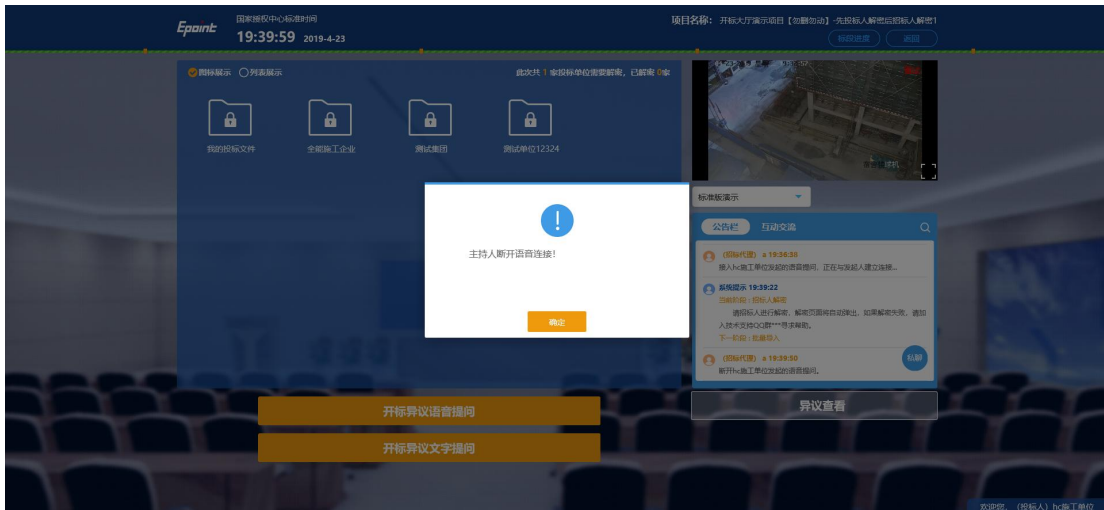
Epoint 国家授权中心标准时间
19:39:59 2019-4-23

项目名称: 开标大厅演示项目【勿翻勿动】-先投标人解密后招标人解密1
标段进度 返回

图标展示 列表展示
此次共 1 家投标单位需要解密，已解密 0 家

我的投标文件 全能施工企业 测试集团 测试单位12324

标准版演示

公告栏 互动交流

(招标代理) ● 19:36:30
接入hc施工单位发起的语音提问，正在与发起人建立连接...

系统提示 19:39:22
当前阶段：投标人解密
请投标人进行解密，解密页面将自动弹出，如果解密失败，请加入技术支持QQ群***寻求帮助。
下一阶段：批量导入

(招标代理) ● 19:39:50
断开hc施工单位发起的语音提问。

私聊

主持人断开语音连接!

确定

开标异议语音提问
开标异议文字提问
异议查看

欢迎您 (投标人) hc施工单位